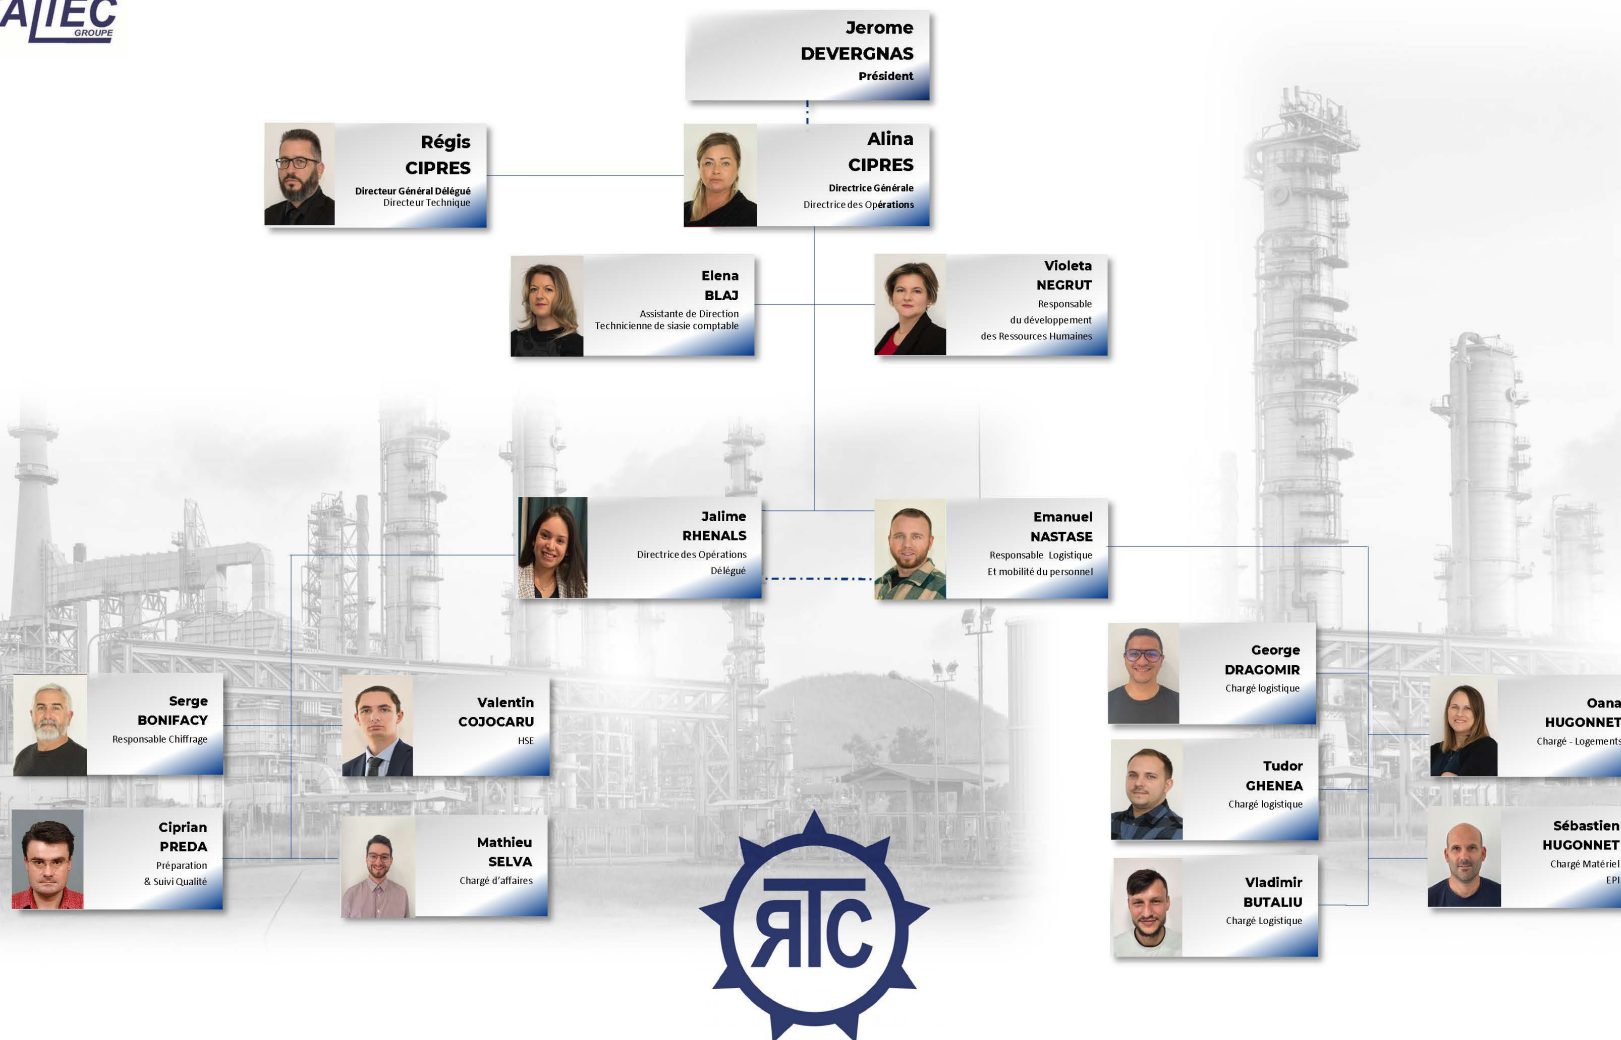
ALTEC GROUPE

Jerome DEVERGNAS
Président

Régis CIPRES
Directeur Général Délégué
Directeur Technique

Alina CIPRES
Directrice Générale
Directrice des Opérations

Elena BLAJ
Assistante de Direction
Technicienne de siasie comptable

Violeta NEGRUT
Responsable du développement des Ressources Humaines

Jalime RHENALS
Directrice des Opérations Délégué

Emanuel NASTASE
Responsable Logistique
Et mobilité du personnel

Serge BONIFACY
Responsable Chiffrage

Valentin COJOCARU
HSE

Ciprian PREDA
Préparation & Suivi Qualité

Mathieu SELVA
Chargé d'affaires

George DRAGOMIR
Chargé logistique

Tudor GHENEA
Chargé logistique

Vladimir BUTALIU
Chargé Logistique

Oana HUGONNET
Chargé - Logements

Sébastien HUGONNET
Chargé Matériel EPI

RTC